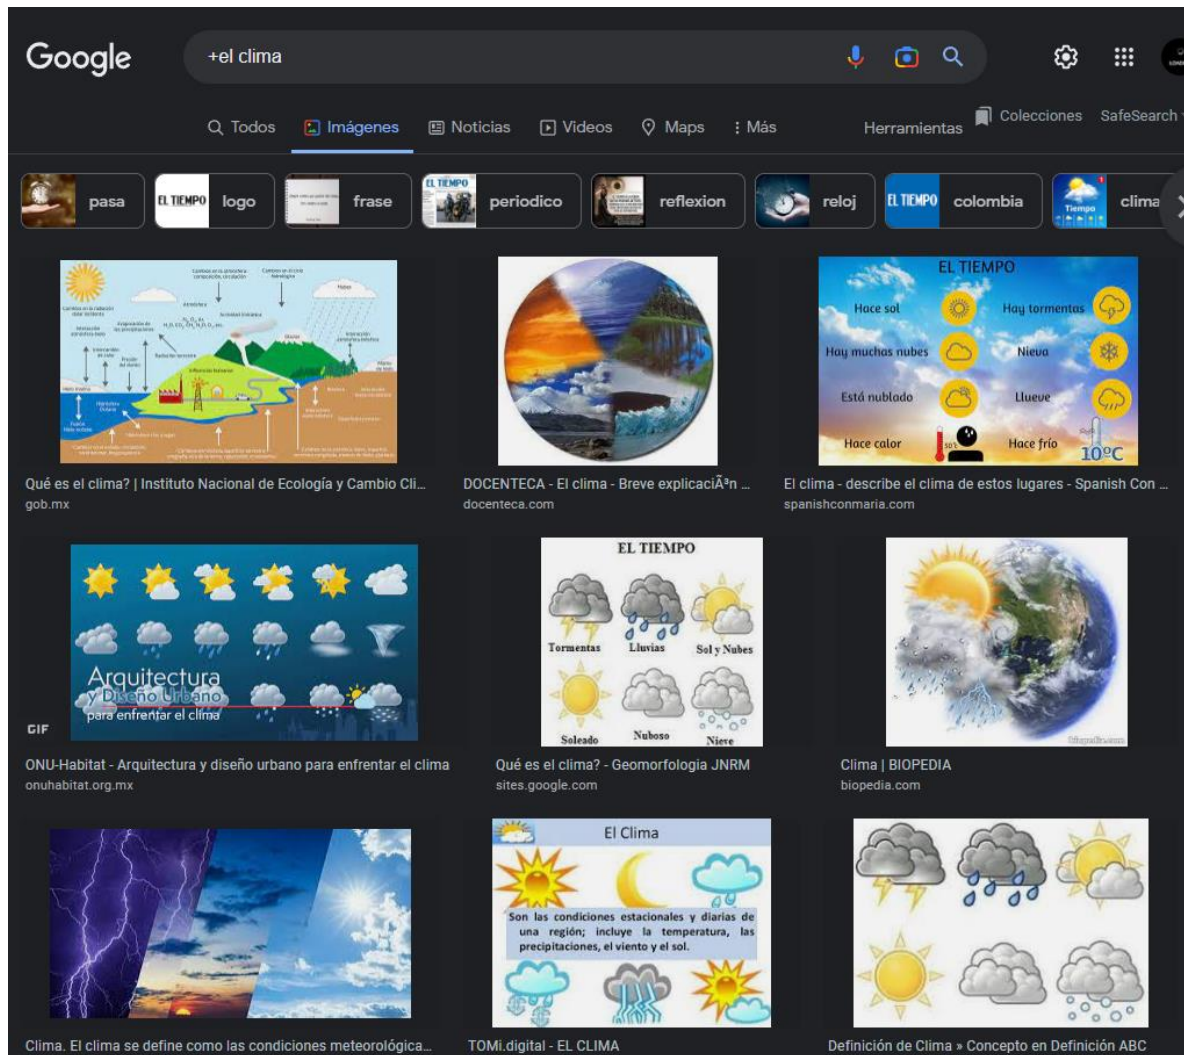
Google +el clima

Todos Imágenes Noticias Videos Maps Más Herramientas Colecciones SafeSearch

pasa
EL TIEMPO logo
frase
EL TIEMPO periodico
reflexion
reloj
EL TIEMPO colombia
Tiempo clima

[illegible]

Qué es el clima? | Instituto Nacional de Ecología y Cambio Cli...
gob.mx

DOCENTECA - El clima - Breve explicaciÃ³n ...
docenteca.com

EL TIEMPO
Hace sol
Hay tormentas
Hay muchas nubes
Nieva
Está nublado
Llueve
Hace calor
Hace frío
10ºC

El clima - describe el clima de estos lugares - Spanish Con ...
spanishconmaria.com

GIF
Arquitectura y Diseño Urbano para enfrentar el clima

ONU-Habitat - Arquitectura y diseño urbano para enfrentar el clima
onuhabitat.org.mx

EL TIEMPO
Tormentas
Lluvias
Sol y Nubes
Soleado
Nuboso
Nieve

Qué es el clima? - Geomorfologia JNRM
sites.google.com

Clima | BIOPEDIA
biopedia.com

Clima. El clima se define como las condiciones meteorológica...

El Clima
Son las condiciones estacionales y diarias de una región; incluye la temperatura, las precipitaciones, el viento y el sol.

TOMi.digital - EL CLIMA

Definición de Clima » Concepto en Definición ABC